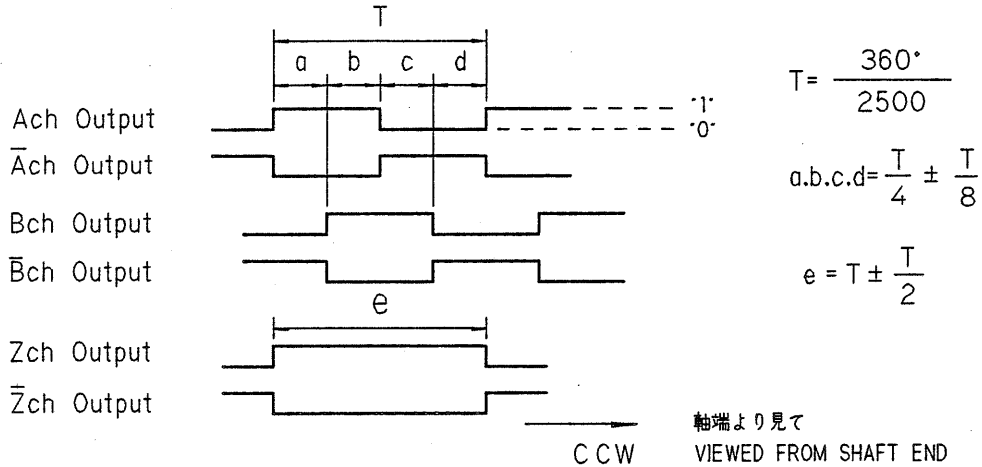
T

a b c d

Ach Output

$\overline{A}$ch Output

Bch Output

$\overline{B}$ch Output

e

Zch Output

$\overline{Z}$ch Output

"1"

"0"

$T=\frac{360^\circ}{2500}$

$a.b.c.d=\frac{T}{4}\pm\frac{T}{8}$

$e=T\pm\frac{T}{2}$

軸端より見て

CCW VIEWED FROM SHAFT END